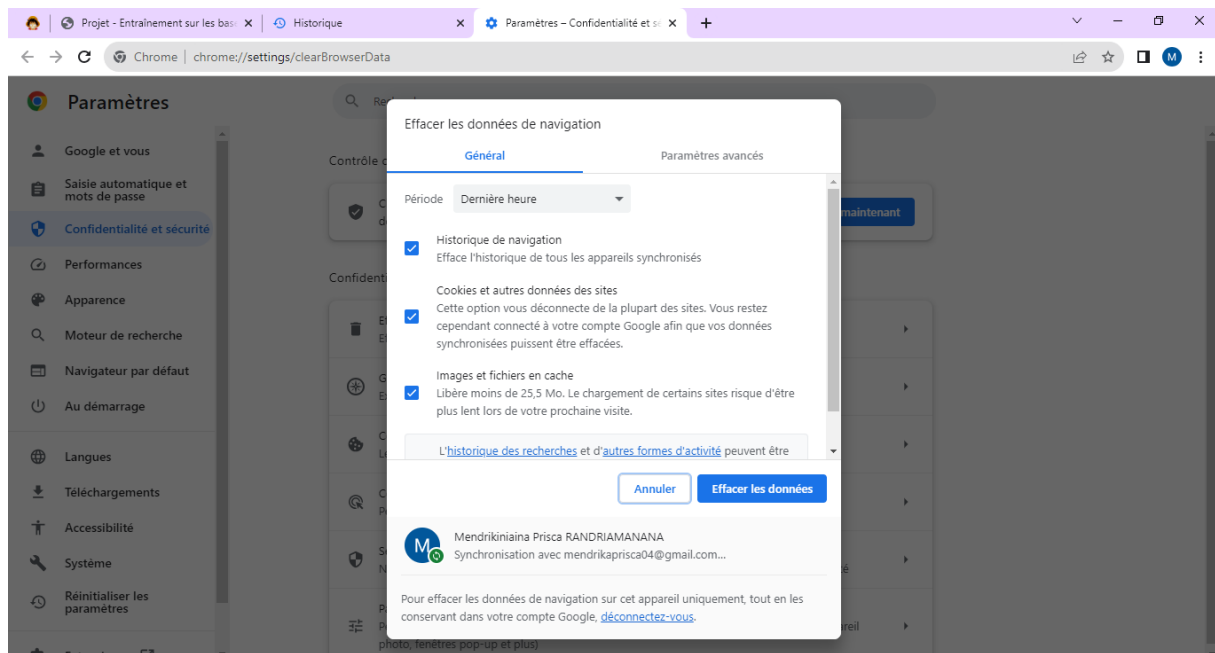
Projet - Entraînement sur les bas
Historique
Paramètres – Confidentialité et s

Chrome | chrome://settings/clearBrowserData

M

Paramètres

Google et vous
Saisie automatique et mots de passe
Confidentialité et sécurité
Performances
Apparence
Moteur de recherche
Navigateur par défaut
Au démarrage
Langues
Téléchargements
Accessibilité
Système
Réinitialiser les paramètres

Re
Contrôle d
maintenant
Confident

photo, fenêtres pop-up et plus)

Effacer les données de navigation

Général
Paramètres avancés

Période Dernière heure

Historique de navigation
Efface l'historique de tous les appareils synchronisés

Cookies et autres données des sites
Cette option vous déconnecte de la plupart des sites. Vous restez cependant connecté à votre compte Google afin que vos données synchronisées puissent être effacées.

Images et fichiers en cache
Libère moins de 25,5 Mo. Le chargement de certains sites risque d'être plus lent lors de votre prochaine visite.

L'historique des recherches et d'autres formes d'activité peuvent être

Annuler
Effacer les données

M
Mendrikiniaina Prisca RANDRIAMANANA
Synchronisation avec mendrikaprisca04@gmail.com...

Pour effacer les données de navigation sur cet appareil uniquement, tout en les conservant dans votre compte Google, déconnectez-vous.